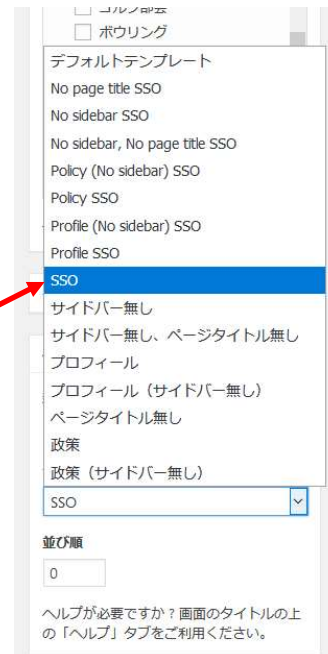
ゴルフ部会
ボウリング
デフォルトテンプレート
No page title SSO
No sidebar SSO
No sidebar, No page title SSO
Policy (No sidebar) SSO
Policy SSO
Profile (No sidebar) SSO
Profile SSO
SSO
サイドバー無し
サイドバー無し、ページタイトル無し
プロフィール
プロフィール（サイドバー無し）
ページタイトル無し
政策
政策（サイドバー無し）
SSO
並び順
0
ヘルプが必要ですか？画面のタイトルの上の「ヘルプ」タブをご利用ください。